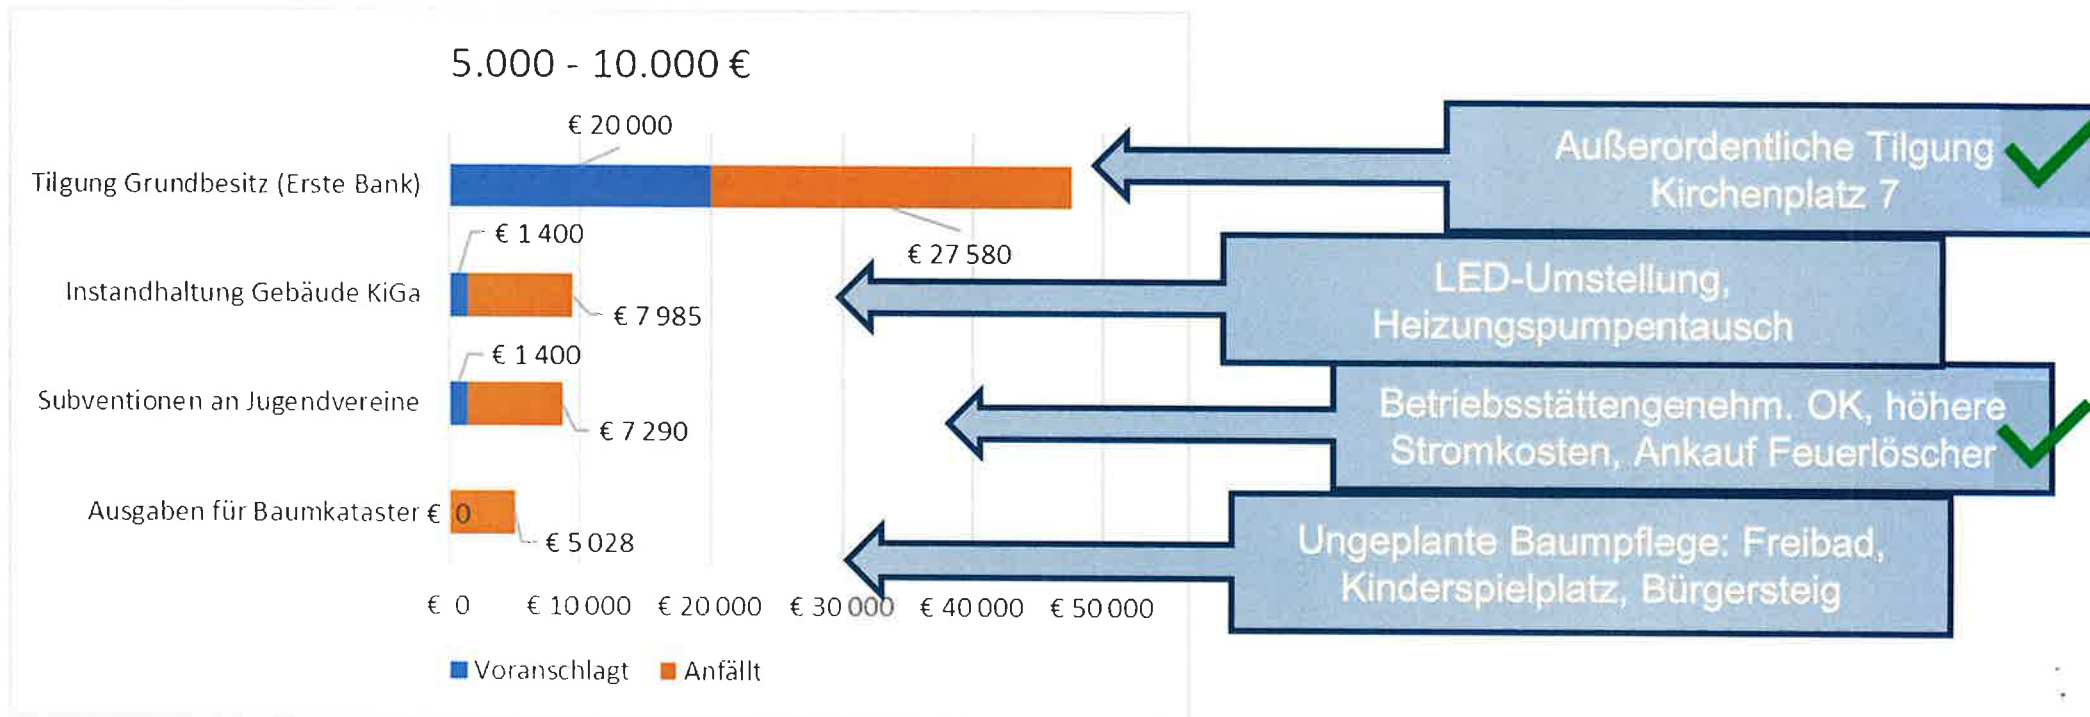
5.000 - 10.000 €

€ 20 000

Tilgung Grundbesitz (Erste Bank)

€ 27 580

€ 1 400

Instandhaltung Gebäude KiGa

€ 7 985

€ 1 400

Subventionen an Jugendvereine

€ 7 290

Ausgaben für Baumkataster € 0

€ 5 028

€ 0 € 10 000 € 20 000 € 30 000 € 40 000 € 50 000

Voranschlagt Anfällt

Außerordentliche Tilgung Kirchenplatz 7

LED-Umstellung, Heizungspumpentausch

Betriebsstättengenehm. OK, höhere Stromkosten, Ankauf Feuerlöscher

Ungeplante Baumpflege: Freibad, Kinderspielplatz, Bürgersteig